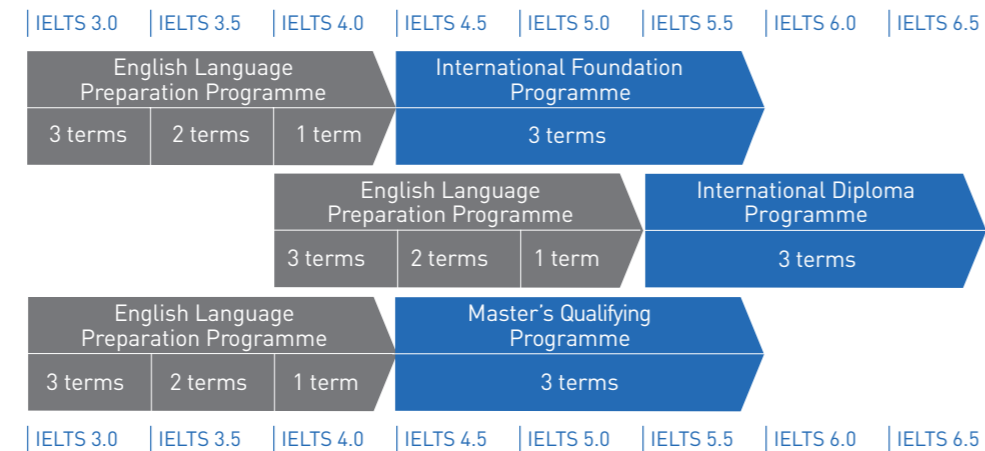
| IELTS 3.0 | IELTS 3.5 | IELTS 4.0 | IELTS 4.5 | IELTS 5.0 | IELTS 5.5 | IELTS 6.0 | IELTS 6.5

English Language Preparation Programme
3 terms
2 terms
1 term

International Foundation Programme
3 terms

English Language Preparation Programme
3 terms
2 terms
1 term

International Diploma Programme
3 terms

English Language Preparation Programme
3 terms
2 terms
1 term

Master's Qualifying Programme
3 terms

| IELTS 3.0 | IELTS 3.5 | IELTS 4.0 | IELTS 4.5 | IELTS 5.0 | IELTS 5.5 | IELTS 6.0 | IELTS 6.5